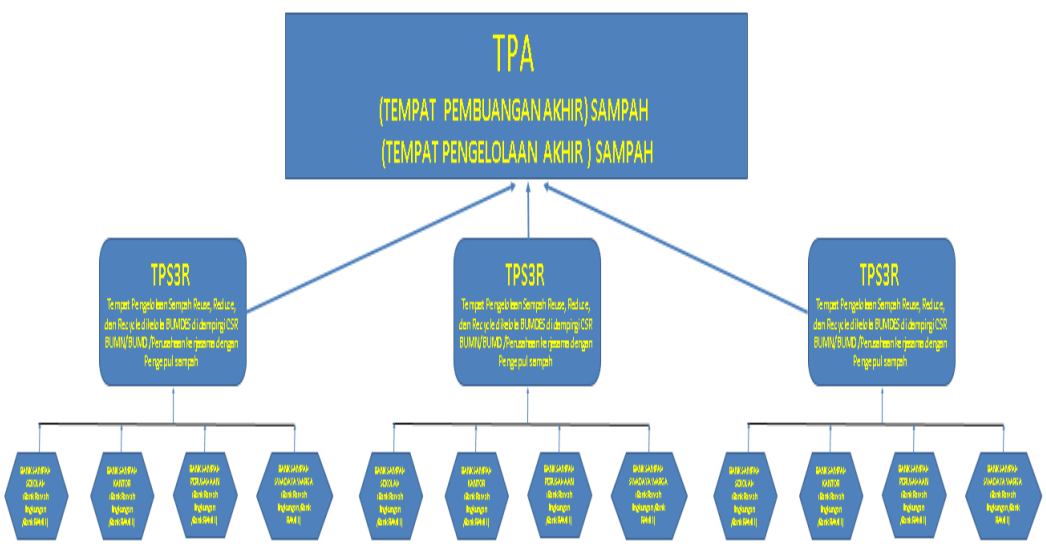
TPA

(TEMPAT PEMBUANGAN AKHIR) SAMPAH

(TEMPAT PENGELOLAAN AKHIR ) SAMPAH

TPS3R

Tempat Pengelolaan Sampah Reuse, Reduce, dan Recycle dikelola BUMDES di dampingi CSR BUMN/BUMD /Perusahaan kerjasama dengan Pengepul sampah

TPS3R

Tempat Pengelolaan Sampah Reuse, Reduce, dan Recycle dikelola BUMDES di dampingi CSR BUMN/BUMD /Perusahaan kerjasama dengan Pengepul sampah

TPS3R

Tempat Pengelolaan Sampah Reuse, Reduce, dan Recycle dikelola BUMDES di dampingi CSR BUMN/BUMD /Perusahaan kerjasama dengan Pengepul sampah

BANK SAMPAH SEKOLAH (Bank Ramah lingkungan /Bank RAMLI)

BANK SAMPAH KANTOR (Bank Ramah lingkungan /Bank RAMLI)

BANK SAMPAH PERUSAHAAN (Bank Ramah lingkungan /Bank RAMLI)

BANK SAMPAH SWADAYA WARGA (Bank Ramah lingkungan /Bank RAMLI)

BANK SAMPAH SEKOLAH (Bank Ramah lingkungan /Bank RAMLI)

BANK SAMPAH KANTOR (Bank Ramah lingkungan /Bank RAMLI)

BANK SAMPAH PERUSAHAAN (Bank Ramah lingkungan /Bank RAMLI)

BANK SAMPAH SWADAYA WARGA (Bank Ramah lingkungan /Bank RAMLI)

BANK SAMPAH SEKOLAH (Bank Ramah lingkungan /Bank RAMLI)

BANK SAMPAH KANTOR (Bank Ramah lingkungan /Bank RAMLI)

BANK SAMPAH PERUSAHAAN (Bank Ramah lingkungan /Bank RAMLI)

BANK SAMPAH SWADAYA WARGA (Bank Ramah lingkungan /Bank RAMLI)